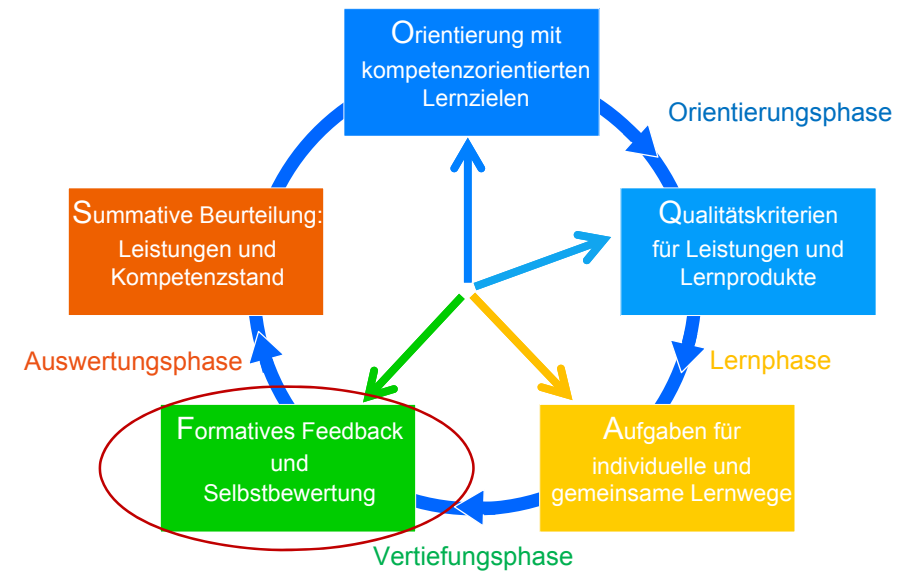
Orientierung mit kompetenzorientierten Lernzielen

Orientierungsphase

Qualitätskriterien für Leistungen und Lernprodukte

Lernphase

Aufgaben für individuelle und gemeinsame Lernwege

Vertiefungsphase

Formatives Feedback und Selbstbewertung

Auswertungsphase

Summative Beurteilung: Leistungen und Kompetenzstand